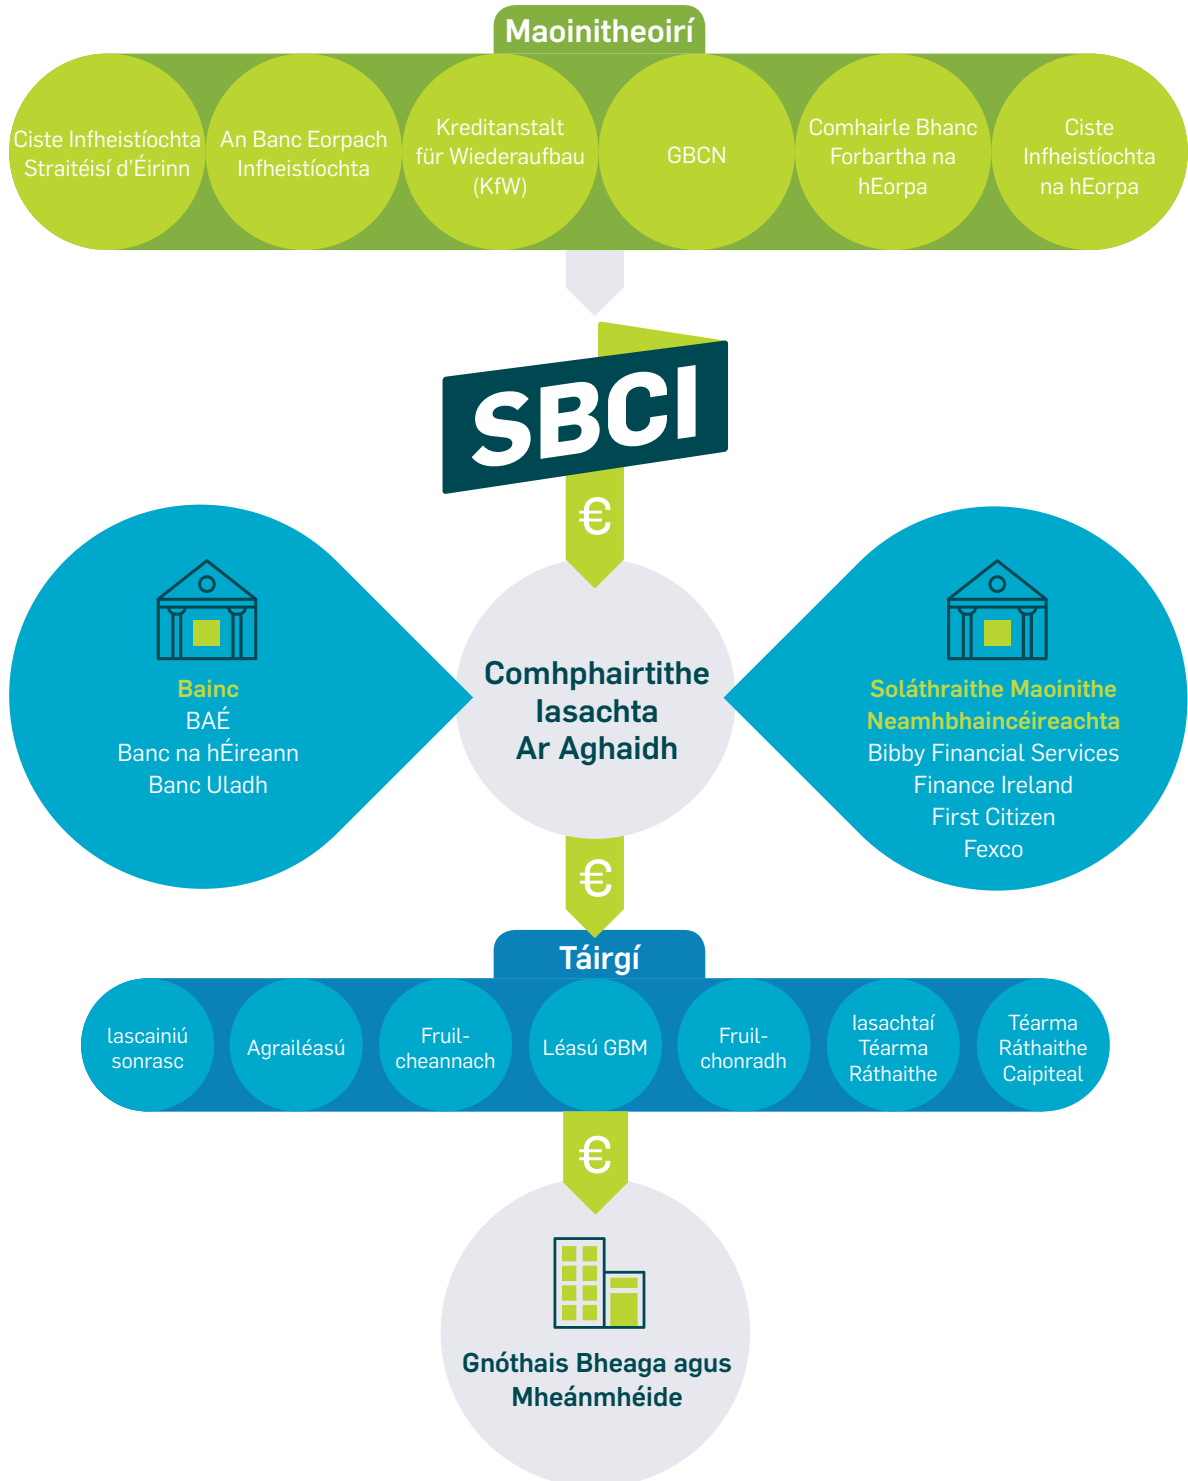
Maoinitheoirí

Ciste Infheistíochta Straitéisí d'Éirinn

An Banc Eorpach Infheistíochta

Kreditanstalt für Wiederaufbau (KfW)

GBCN

Comhairle Bhanc Forbartha na hEorpa

Ciste Infheistíochta na hEorpa

SBCI

€

Bainc
BAÉ
Banc na hÉireann
Banc Uladh

Comhphairtithe Iasachta Ar Aghaidh

Soláthraithe Maoinithe Neamhbhaincéireachta
Bibby Financial Services
Finance Ireland
First Citizen
Fexco

€

Táirgí

Iascainiú sonrasc

Agrailéasú

Fruil-cheannach

Léasú GBM

Fruil-chonradh

Iasachtaí Téarma Ráthaithe

Téarma Ráthaithe Caipiteal

€

Gnóthais Bheaga agus Mheánmhéide